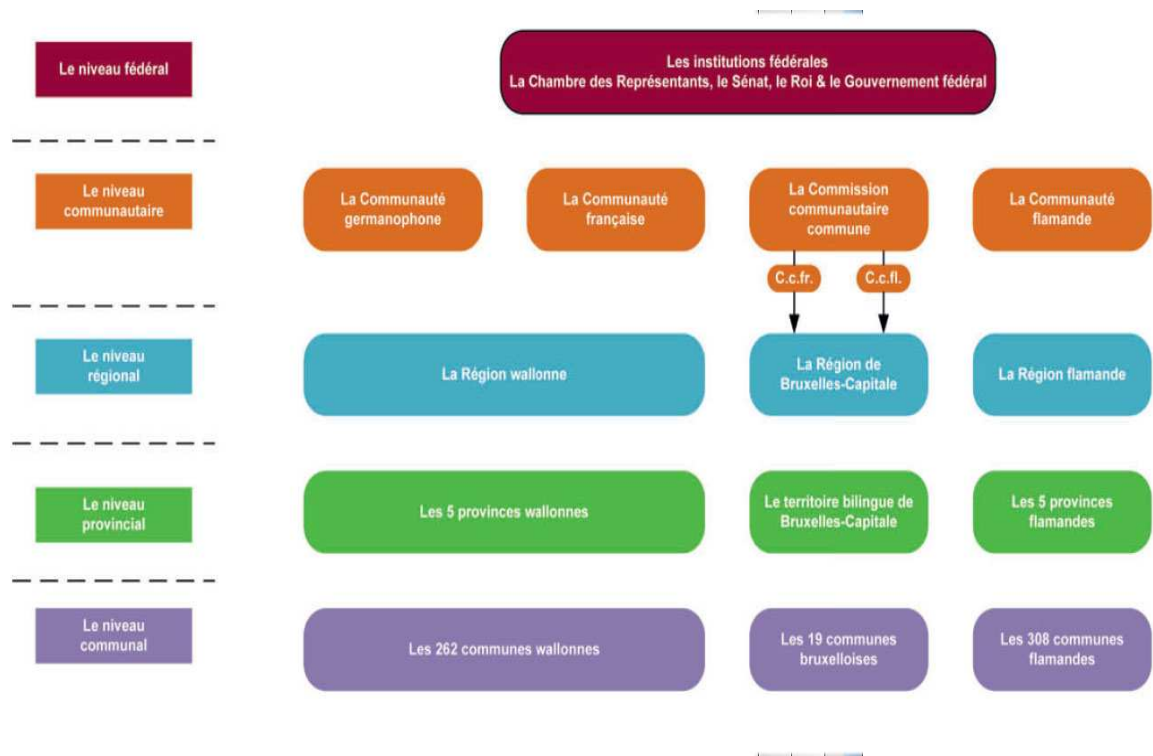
Le niveau fédéral

Les institutions fédérales
La Chambre des Représentants, le Sénat, le Roi & le Gouvernement fédéral

Le niveau communautaire

La Communauté germanophone

La Communauté française

La Commission communautaire commune

La Communauté flamande

C.c.fr.

C.c.fl.

Le niveau régional

La Région wallonne

La Région de Bruxelles-Capitale

La Région flamande

Le niveau provincial

Les 5 provinces wallonnes

Le territoire bilingue de Bruxelles-Capitale

Les 5 provinces flamandes

Le niveau communal

Les 262 communes wallonnes

Les 19 communes bruxelloises

Les 308 communes flamandes